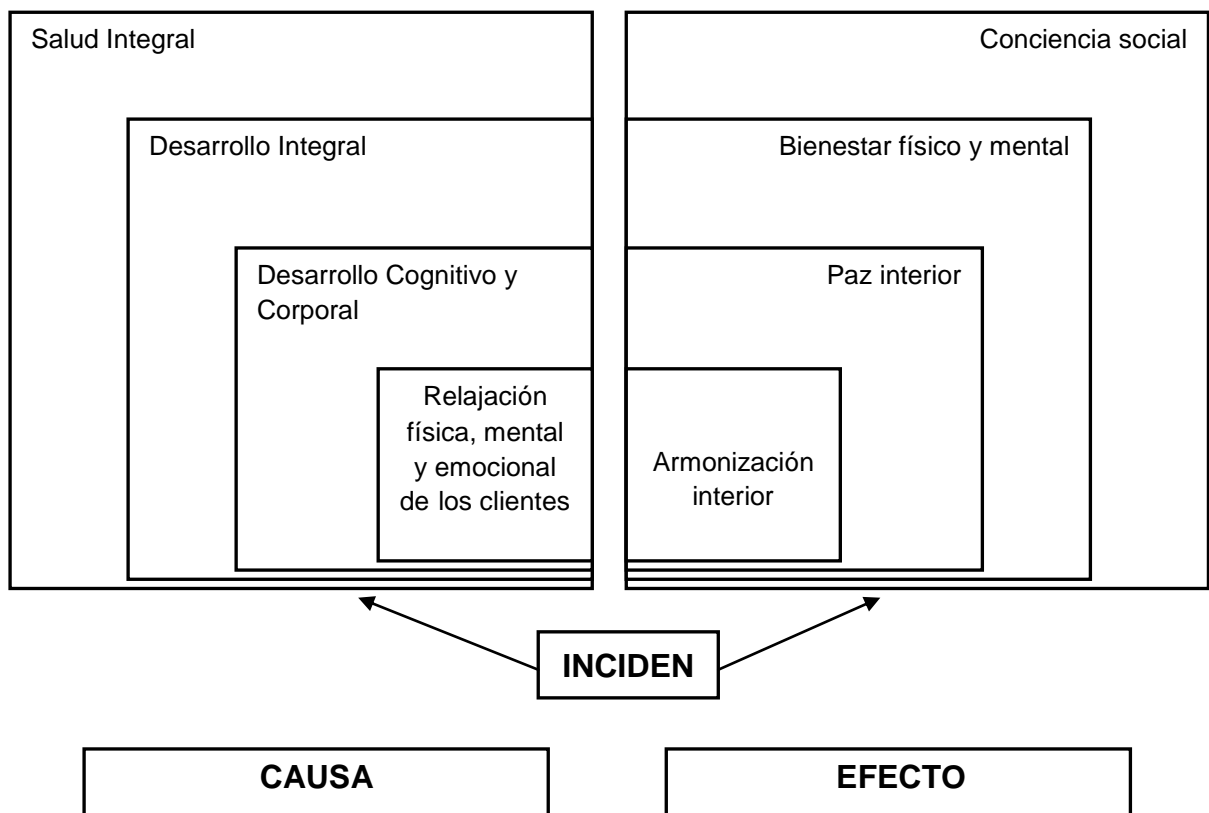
Salud Integral

Desarrollo Integral

Desarrollo Cognitivo y Corporal

Relajación física, mental y emocional de los clientes

Conciencia social

Bienestar físico y mental

Paz interior

Armonización interior

INCIDEN

CAUSA

EFECTO